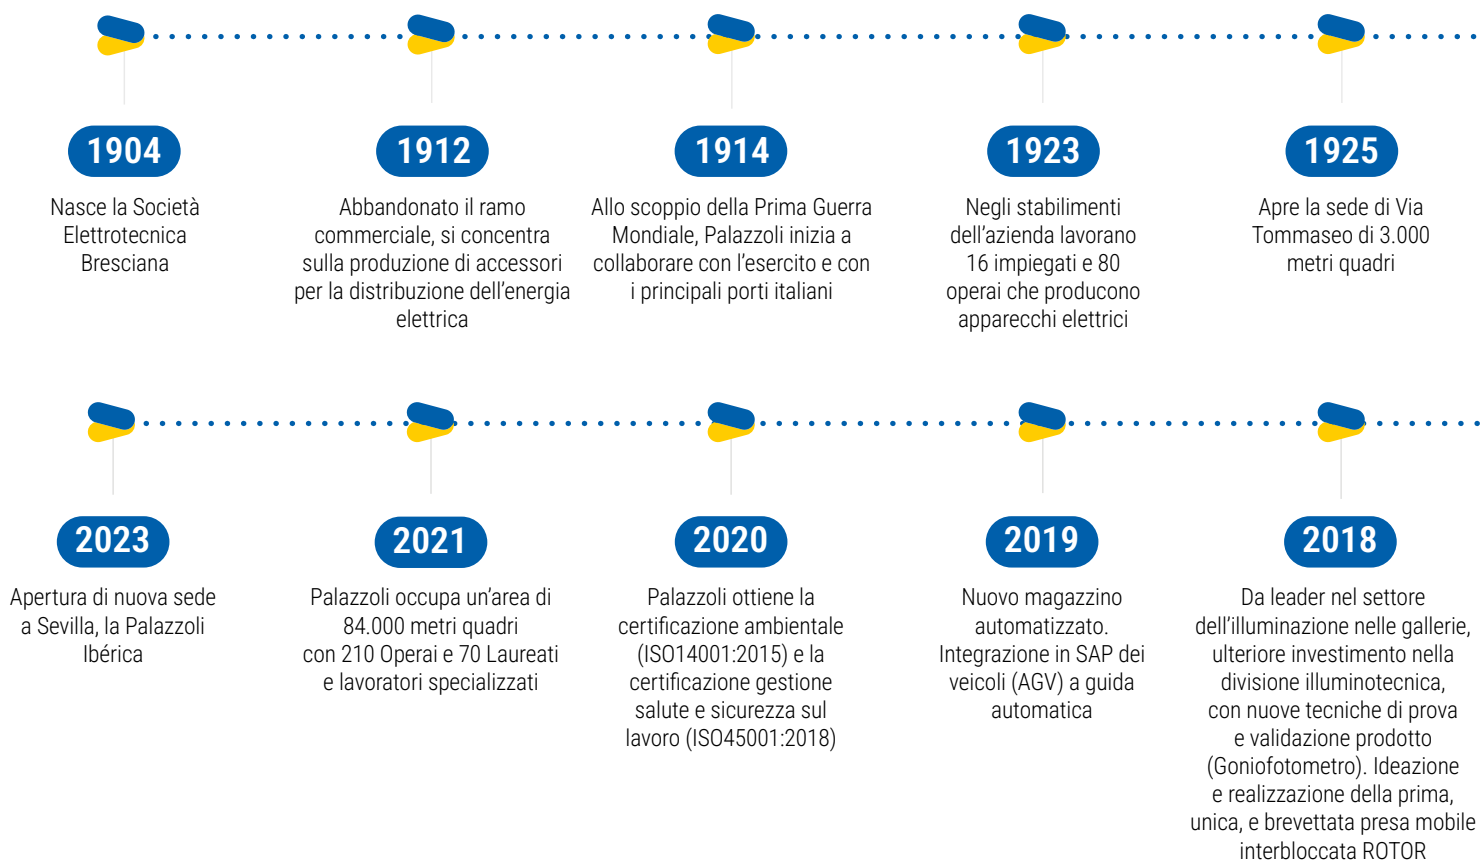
1904

Nasce la Società Elettrotecnica Bresciana

1912

Abbandonato il ramo commerciale, si concentra sulla produzione di accessori per la distribuzione dell'energia elettrica

1914

Allo scoppio della Prima Guerra Mondiale, Palazzoli inizia a collaborare con l'esercito e con i principali porti italiani

1923

Negli stabilimenti dell'azienda lavorano 16 impiegati e 80 operai che producono apparecchi elettrici

1925

Apre la sede di Via Tommaseo di 3.000 metri quadri

2023

Apertura di nuova sede a Sevilla, la Palazzoli Ibérica

2021

Palazzoli occupa un'area di 84.000 metri quadri con 210 Operai e 70 Laureati e lavoratori specializzati

2020

Palazzoli ottiene la certificazione ambientale (ISO14001:2015) e la certificazione gestione salute e sicurezza sul lavoro (ISO45001:2018)

2019

Nuovo magazzino automatizzato. Integrazione in SAP dei veicoli (AGV) a guida automatica

2018

Da leader nel settore dell'illuminazione nelle gallerie, ulteriore investimento nella divisione illuminotecnica, con nuove tecniche di prova e validazione prodotto (Goniofotometro). Ideazione e realizzazione della prima, unica, e brevettata presa mobile interbloccata ROTOR